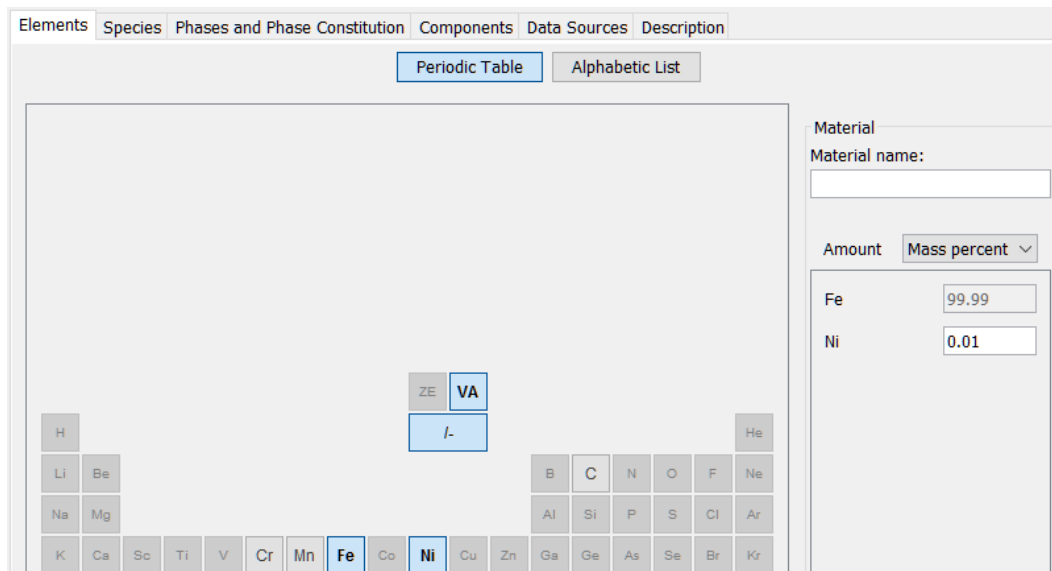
Elements Species Phases and Phase Constitution Components Data Sources Description

Periodic Table Alphabetic List

ZE VA
/-

H He
Li Be B C N O F Ne
Na Mg Al Si P S Cl Ar
K Ca Sc Ti V Cr Mn Fe Co Ni Cu Zn Ga Ge As Se Br Kr

Material
Material name:

Amount Mass percent

Fe 99.99
Ni 0.01